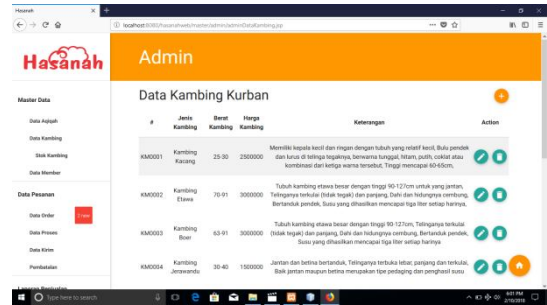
Hasanah

localhost:8080/hasanahweb/master/admin/adminDataKambing.jsp

Hasanah

Admin

Master Data

Data Aqiqah

Data Kambing

Stok Kambing

Data Member

Data Pesanan

Data Order

Data Proses

Data Kirim

Pembatalan

Laporan Penjualan

Data Kambing Kurban

| # | Jenis Kambing | Berat Kambing | Harga Kambing | Keterangan | Action |
|---|---|---|---|---|---|
| KM0001 | Kambing Kacang | 25-30 | 2500000 | Memiliki kepala kecil dan ringan dengan tubuh yang relatif kecil, Bulu pendek dan lurus di telinga tegaknya, berwarna tunggal, hitam, putih, coklat atau kombinasi dari ketiga warna tersebut, Tinggi mencapai 60-65cm, | |
| KM0002 | Kambing Etawa | 70-91 | 3000000 | Tubuh kambing etawa besar dengan tinggi 90-127cm untuk yang jantan, Telinganya terkulai (tidak tegak) dan panjang, Dahi dan hidungnya cembung, Bertanduk pendek, Susu yang dihasilkan mencapai tiga liter setiap harinya, | |
| KM0003 | Kambing Boer | 63-91 | 3000000 | Tubuh kambing etawa besar dengan tinggi 90-127cm, Telinganya terkulai (tidak tegak) dan panjang, Dahi dan hidungnya cembung, Bertanduk pendek, Susu yang dihasilkan mencapai tiga liter setiap harinya | |
| KM0004 | Kambing Jerawandu | 30-40 | 1500000 | Jantan dan betina bertanduk, Telinganya terbuka lebar, panjang dan terkulai, Baik jantan maupun betina merupakan tipe pedaging dan penghasil susu | |

Type here to search

6:01 PM
2/10/2018